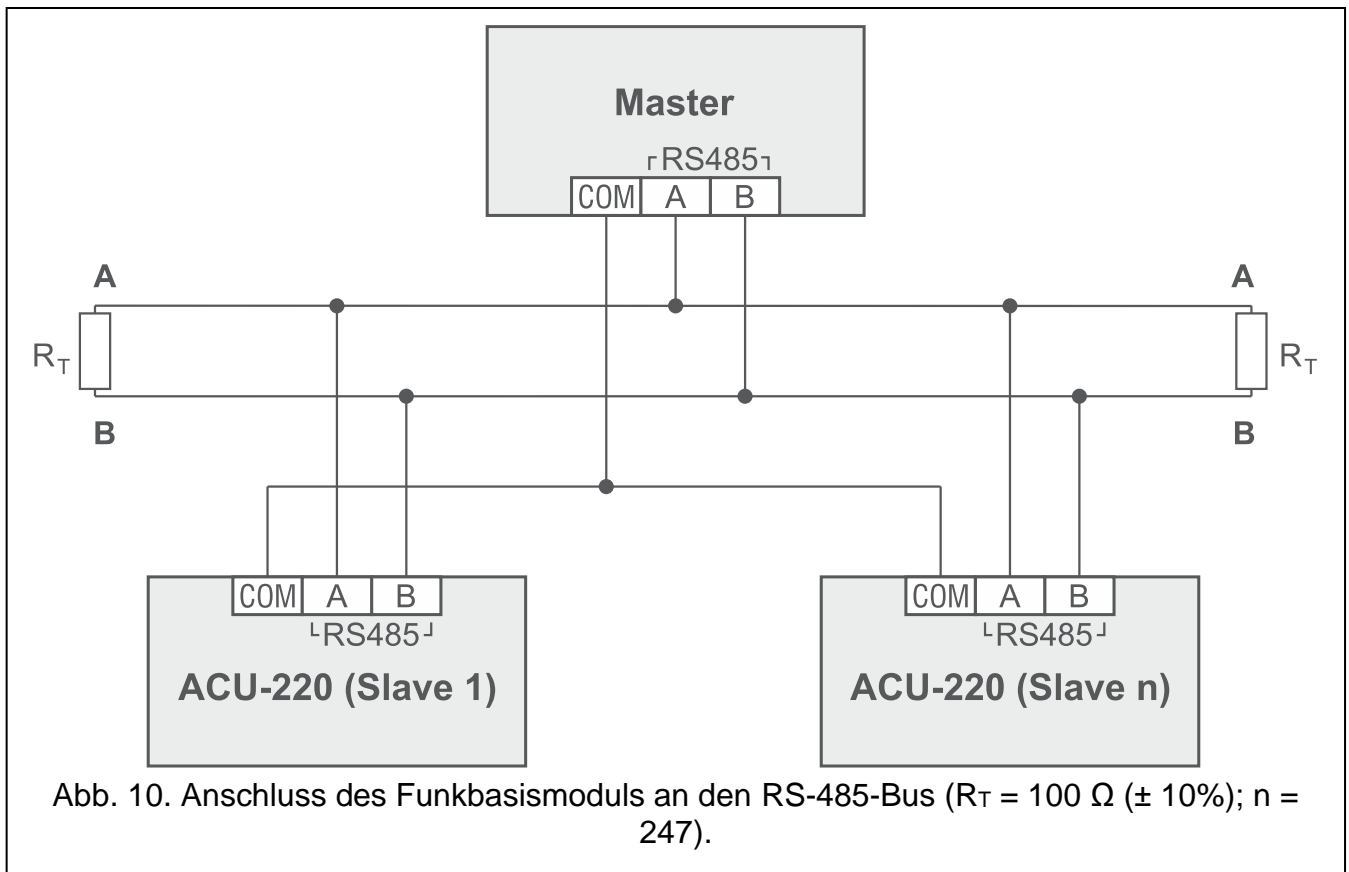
Master

RS485

COM A B

A

A

$R_T$

$R_T$

B

B

COM A B

RS485

ACU-220 (Slave 1)

COM A B

RS485

ACU-220 (Slave n)

Abb. 10. Anschluss des Funkbasismoduls an den RS-485-Bus ($R_T$ = 100 Ω (± 10%); n = 247).